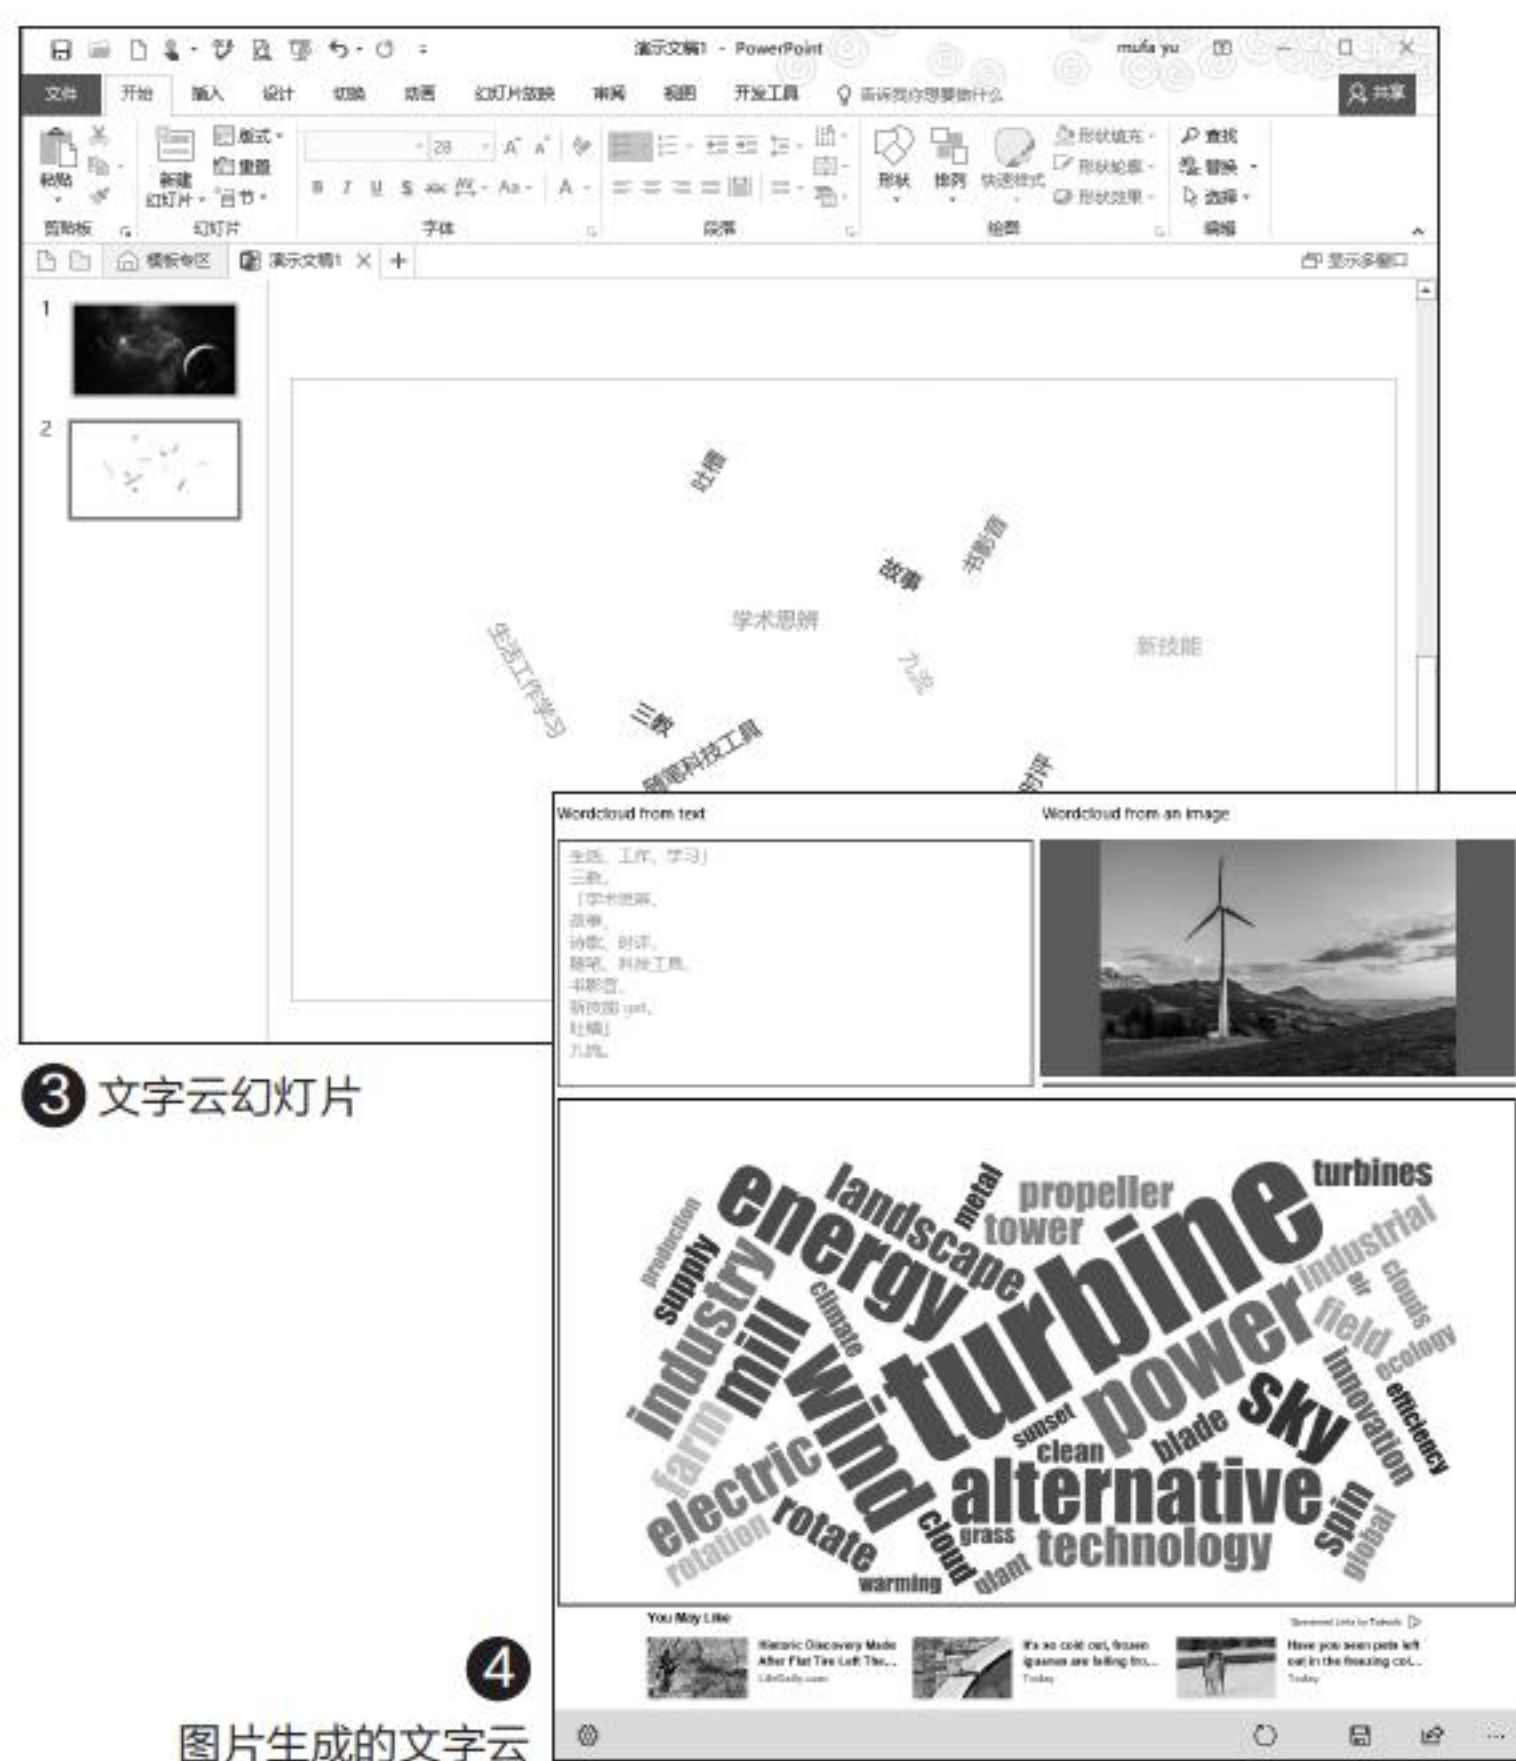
演示文稿1 - PowerPoint   mufa yu

文件 开始 插入 设计 切换 动画 幻灯片放映 审阅 视图 开发工具 告诉我你想要做什么 共享

粘贴 剪贴板 新建幻灯片 版式 重置 节 幻灯片 28 字体 段落 形状 排列 快速样式 形状填充 形状轮廓 形状效果 绘图 查找 替换 选择 编辑

模板专区 演示文稿1 + 显示多窗口

1
2

时情
故事
书影音
学术思辨
新技能
九流
生活工作学习
三教
随笔科技工具
时评

Wordcloud from text
生活、工作、学习」
三教、
「学术思辨、
故事、
诗歌、时评、
随笔、科技工具、
书影音、
新技能 ppt、
吐槽」
九流、

Wordcloud from an image

energy landscape metal propeller turbines tower turbine industrial production supply industry mill climate air clouds field ecology power innovation efficiency sky wind farm sunset clean blade electric alternative rotation rotate cloud grass technology spin global warming giant

You May Like
Historic Discovery Made After Flat Tire Left The...
It's so cold out, frozen iguanas are falling fro...
Have you seen pets left out in the freezing col...
Today
Today

❸ 文字云幻灯片

❹ 图片生成的文字云